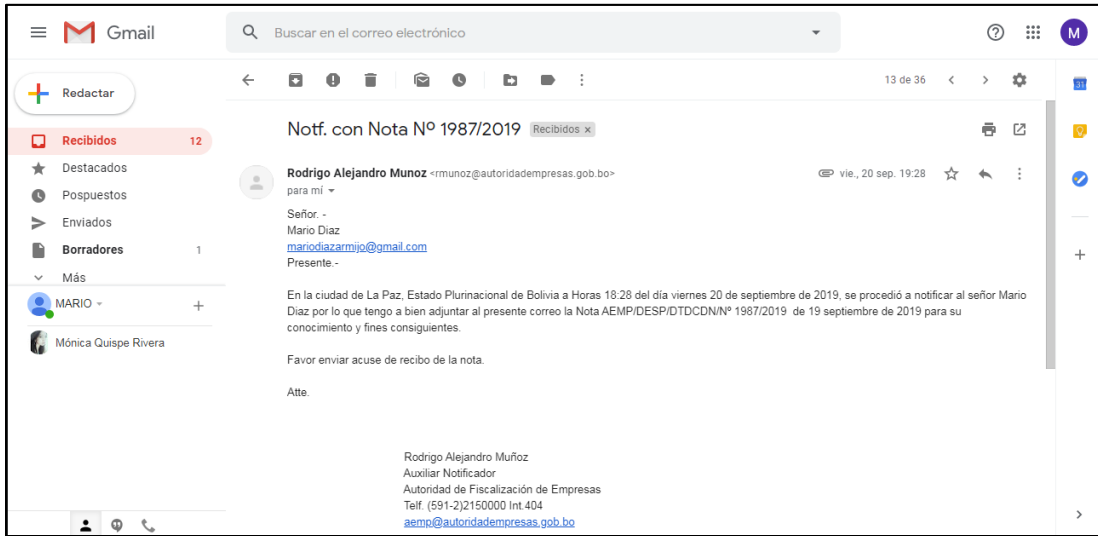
Gmail

Buscar en el correo electrónico

M

Redactar

Recibidos 12
Destacados
Pospuestos
Enviados
Borradores 1
Más

MARIO

Mónica Quispe Rivera

13 de 36

Notf. con Nota Nº 1987/2019 Recibidos ×

Rodrigo Alejandro Munoz <rmunoz@autoridadempresas.gob.bo>
para mí

vie., 20 sep. 19:28

Señor. -
Mario Diaz
mariodiazarmijo@gmail.com
Presente.-

En la ciudad de La Paz, Estado Plurinacional de Bolivia a Horas 18:28 del día viernes 20 de septiembre de 2019, se procedió a notificar al señor Mario Diaz por lo que tengo a bien adjuntar al presente correo la Nota AEMP/DESP/DTDCDN/Nº 1987/2019 de 19 septiembre de 2019 para su conocimiento y fines consiguientes.

Favor enviar acuse de recibo de la nota.

Atte.

Rodrigo Alejandro Muñoz
Auxiliar Notificador
Autoridad de Fiscalización de Empresas
Telf. (591-2)2150000 Int.404
aemp@autoridadempresas.gob.bo